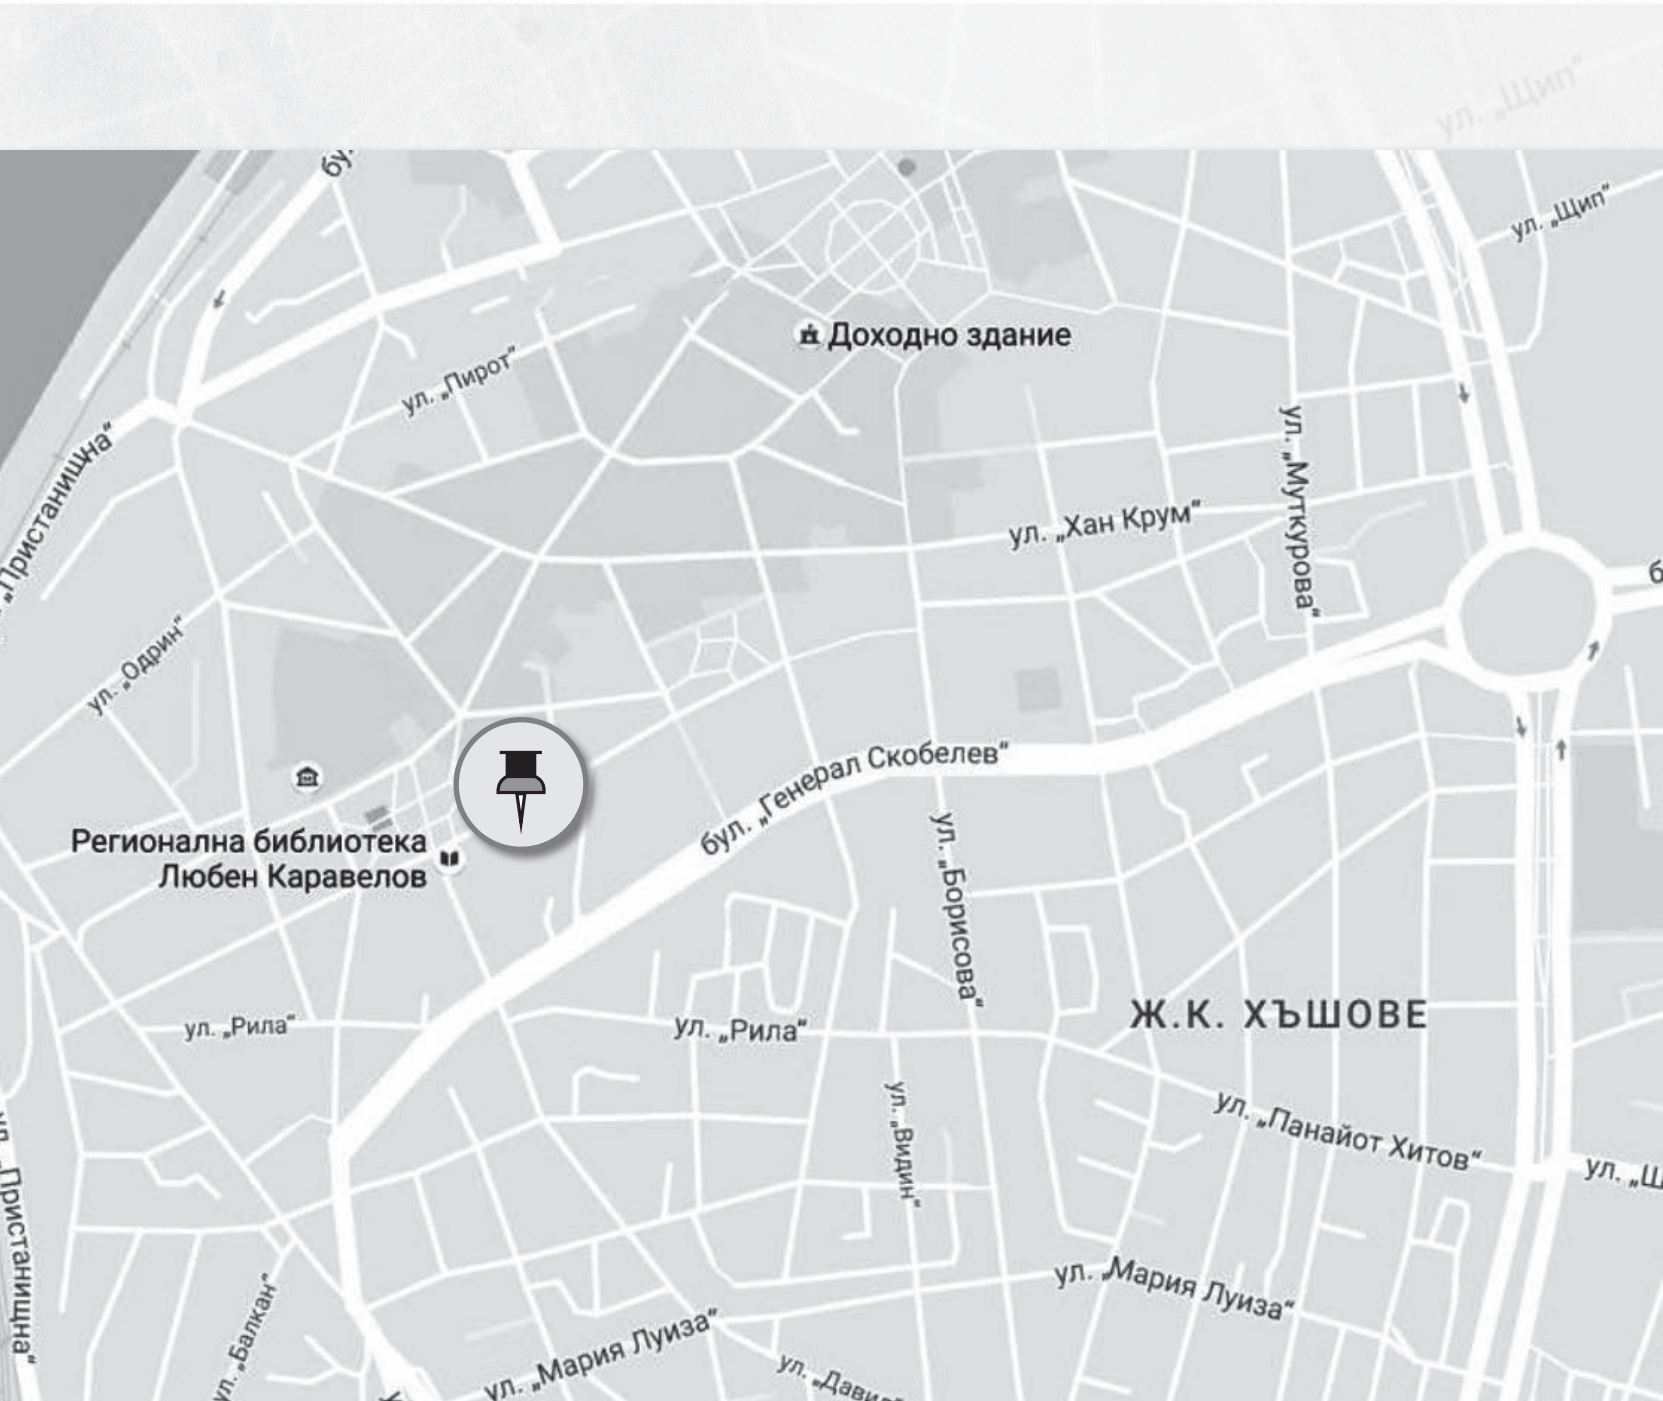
ул. „Щип“

ул. „Щип“

Доходно здание

ул. „Пирот“

„Пристанищна“

ул. „Мутккурова“

ул. „Хан Крум“

ул. „Одрин“

Регионална библиотека Любен Каравелов

бул. „Генерал Скобелев“

ул. „Борисова“

Ж.К. ХЪШОВЕ

ул. „Рила“

ул. „Рила“

ул. „Видин“

ул. „Панайот Хитов“

ул. „Ш

ул. „Пристанищна“

ул. „Балкан“

ул. „Мария Луиза“

ул. „Мария Луиза“

ул. „Дави